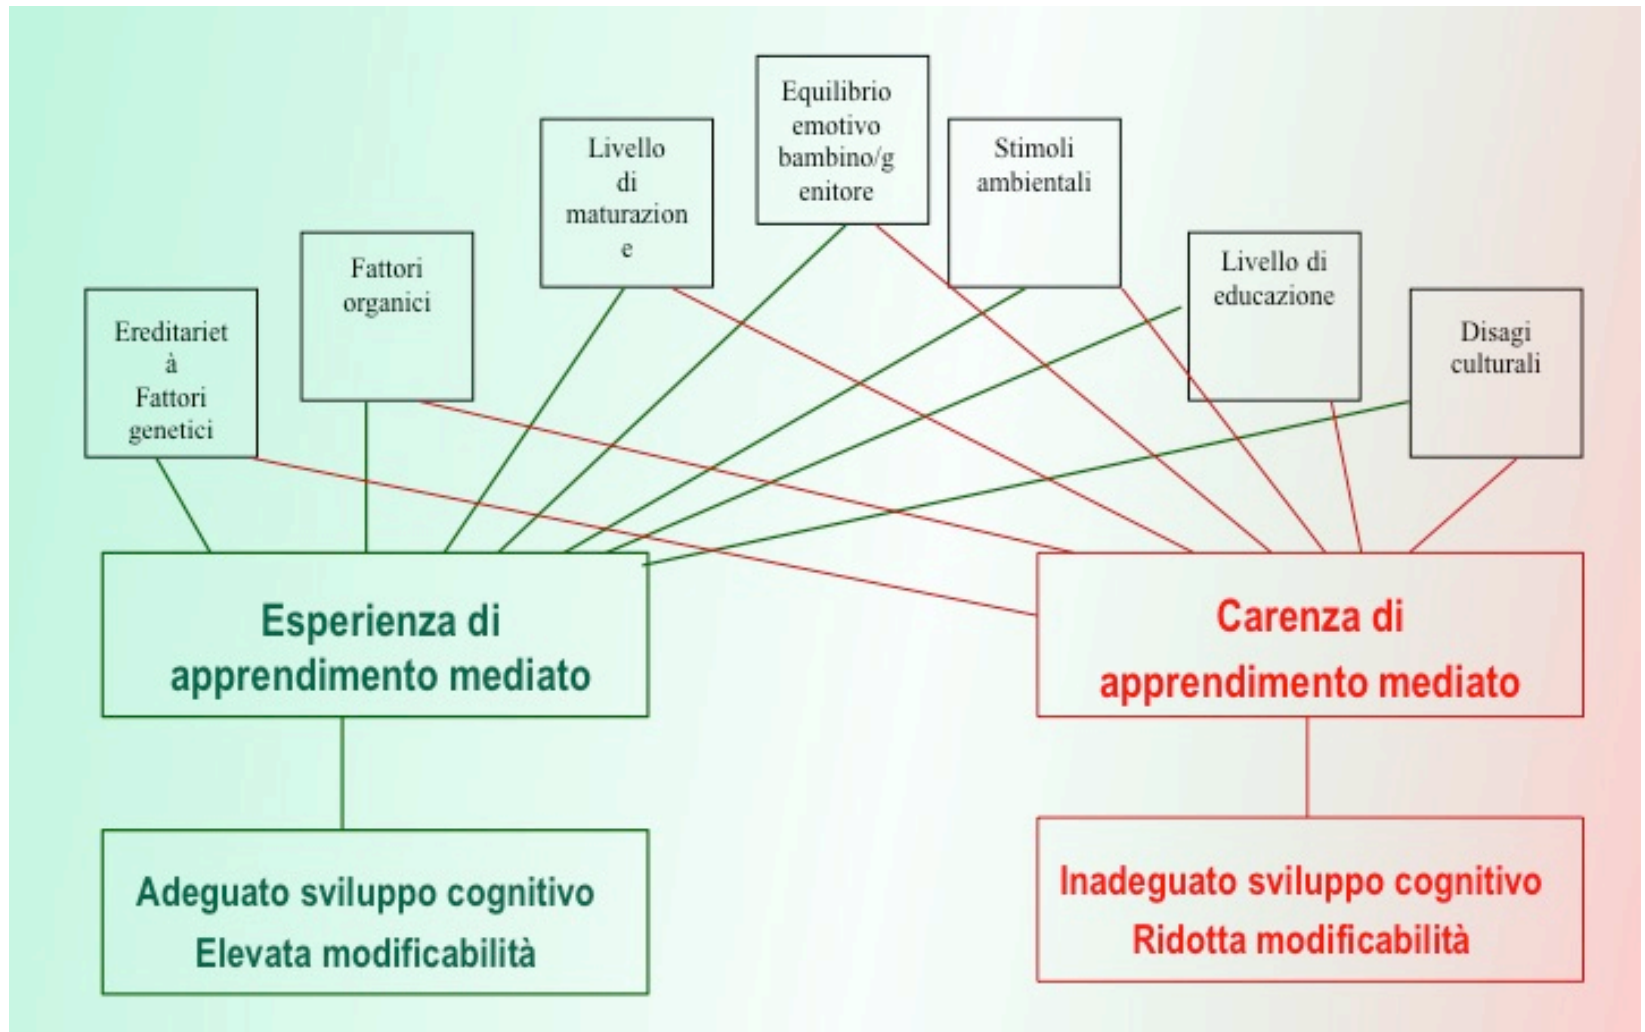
Equilibrio emotivo bambino/genitore

Livello di maturazione

Stimoli ambientali

Fattori organici

Livello di educazione

Ereditarietà Fattori genetici

Disagi culturali

Esperienza di apprendimento mediato

Carenza di apprendimento mediato

Adeguato sviluppo cognitivo
Elevata modificabilità

Inadeguato sviluppo cognitivo
Ridotta modificabilità